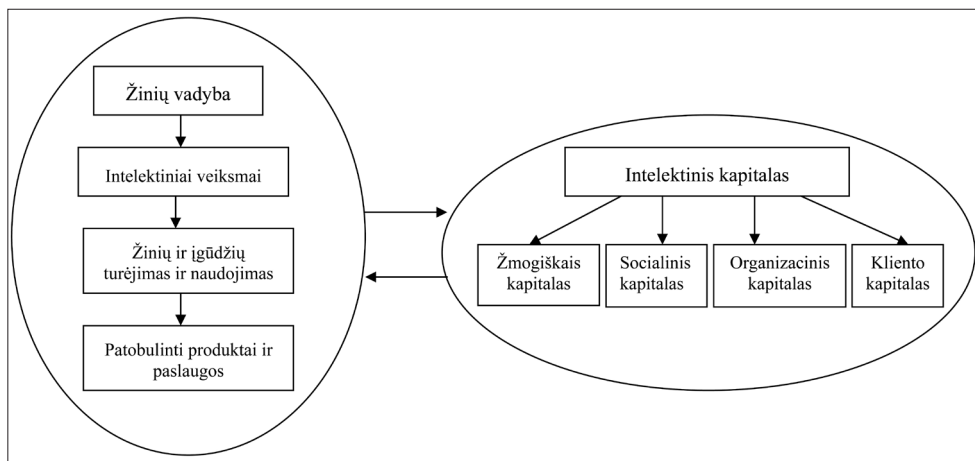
Žinių vadyba

Intelektiniai veiksmai

Žinių ir įgūdžių turėjimas ir naudojimas

Patobulinti produktai ir paslaugos

Intelektinis kapitalas

Žmogiškais kapitalas

Socialinis kapitalas

Organizacinis kapitalas

Kliento kapitalas